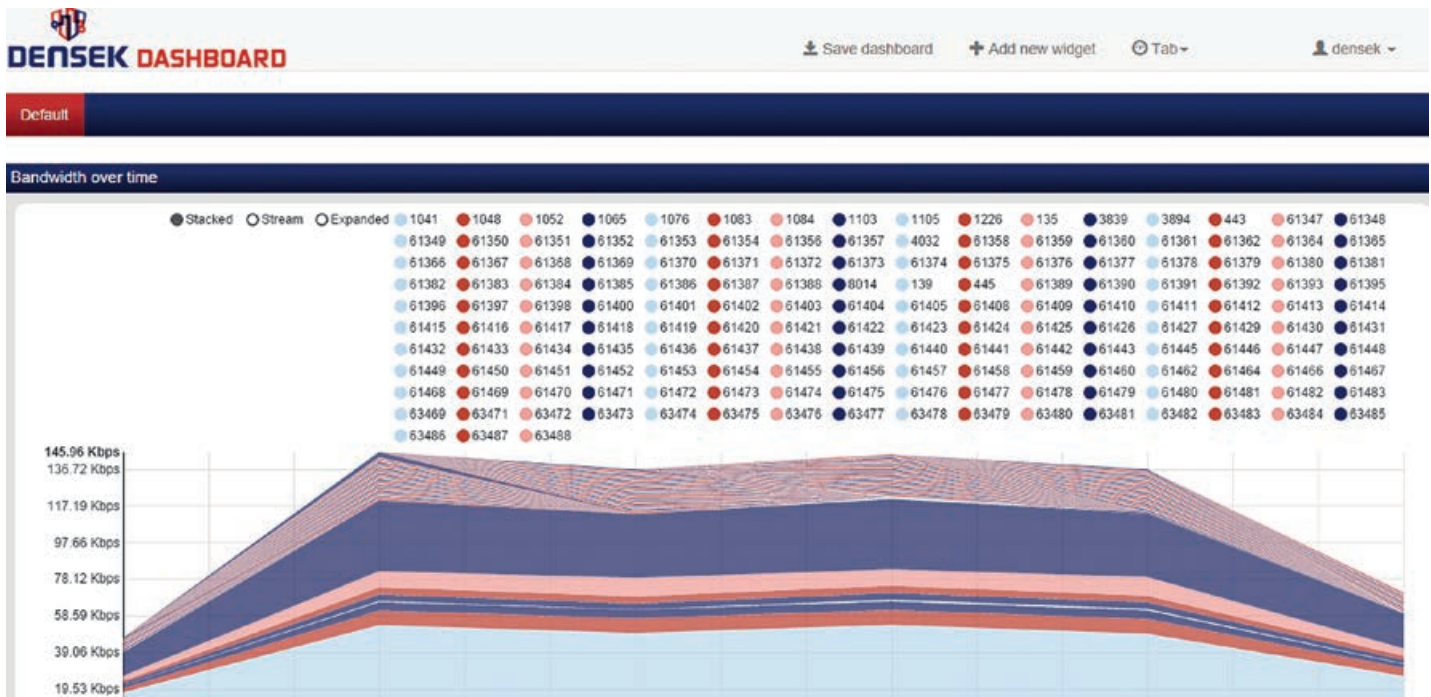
DENSEK DASHBOARD

Save dashboard  Add new widget  Tab  densek

Default

Bandwidth over time

Stacked  Stream  Expanded  1041 1048 1052 1065 1076 1083 1084 1103 1105 1226 135 3839 3894 443 61347 61348 61349 61350 61351 61352 61353 61354 61356 61357 4032 61358 61359 61360 61361 61362 61364 61365 61366 61367 61368 61369 61370 61371 61372 61373 61374 61375 61376 61377 61378 61379 61380 61381 61382 61383 61384 61385 61386 61387 61388 8014 139 445 61389 61390 61391 61392 61393 61395 61396 61397 61398 61400 61401 61402 61403 61404 61405 61408 61409 61410 61411 61412 61413 61414 61415 61416 61417 61418 61419 61420 61421 61422 61423 61424 61425 61426 61427 61429 61430 61431 61432 61433 61434 61435 61436 61437 61438 61439 61440 61441 61442 61443 61445 61446 61447 61448 61449 61450 61451 61452 61453 61454 61455 61456 61457 61458 61459 61460 61462 61464 61466 61467 61468 61469 61470 61471 61472 61473 61474 61475 61476 61477 61478 61479 61480 61481 61482 61483 63469 63471 63472 63473 63474 63475 63476 63477 63478 63479 63480 63481 63482 63483 63484 63485 63486 63487 63488

145.96 Kbps
136.72 Kbps
117.19 Kbps
97.66 Kbps
78.12 Kbps
58.59 Kbps
39.06 Kbps
19.53 Kbps